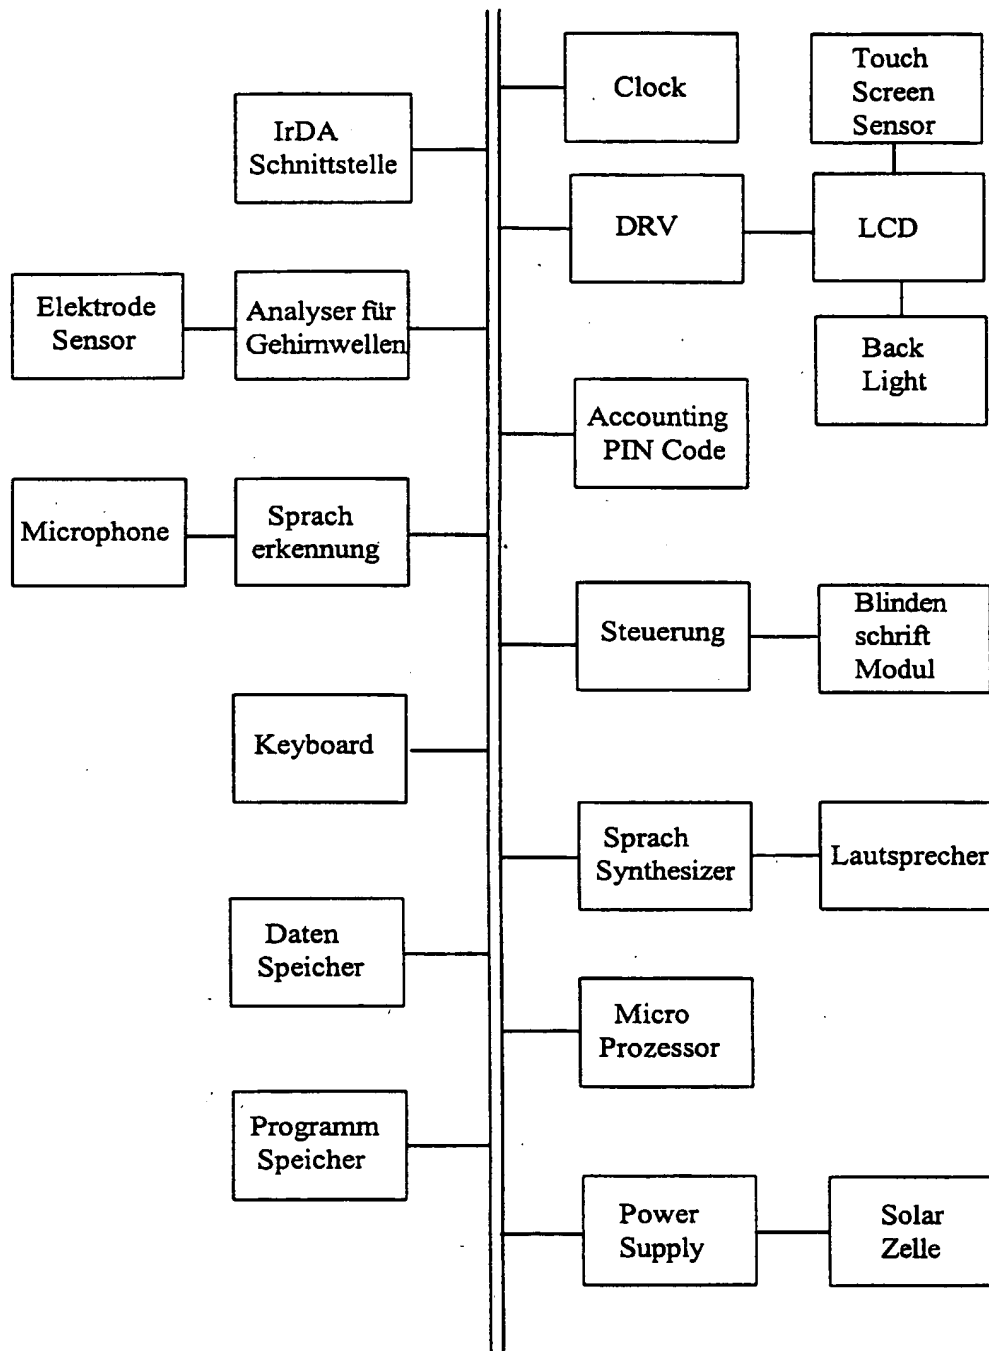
Clock

Touch Screen Sensor

IrDA Schnittstelle

DRV

LCD

Elektrode Sensor

Analyser für Gehirnwellen

Back Light

Accounting PIN Code

Microphone

Sprach erkennung

Steuerung

Blinden schrift Modul

Keyboard

Sprach Synthesizer

Lautsprecher

Daten Speicher

Micro Prozessor

Programm Speicher

Power Supply

Solar Zelle